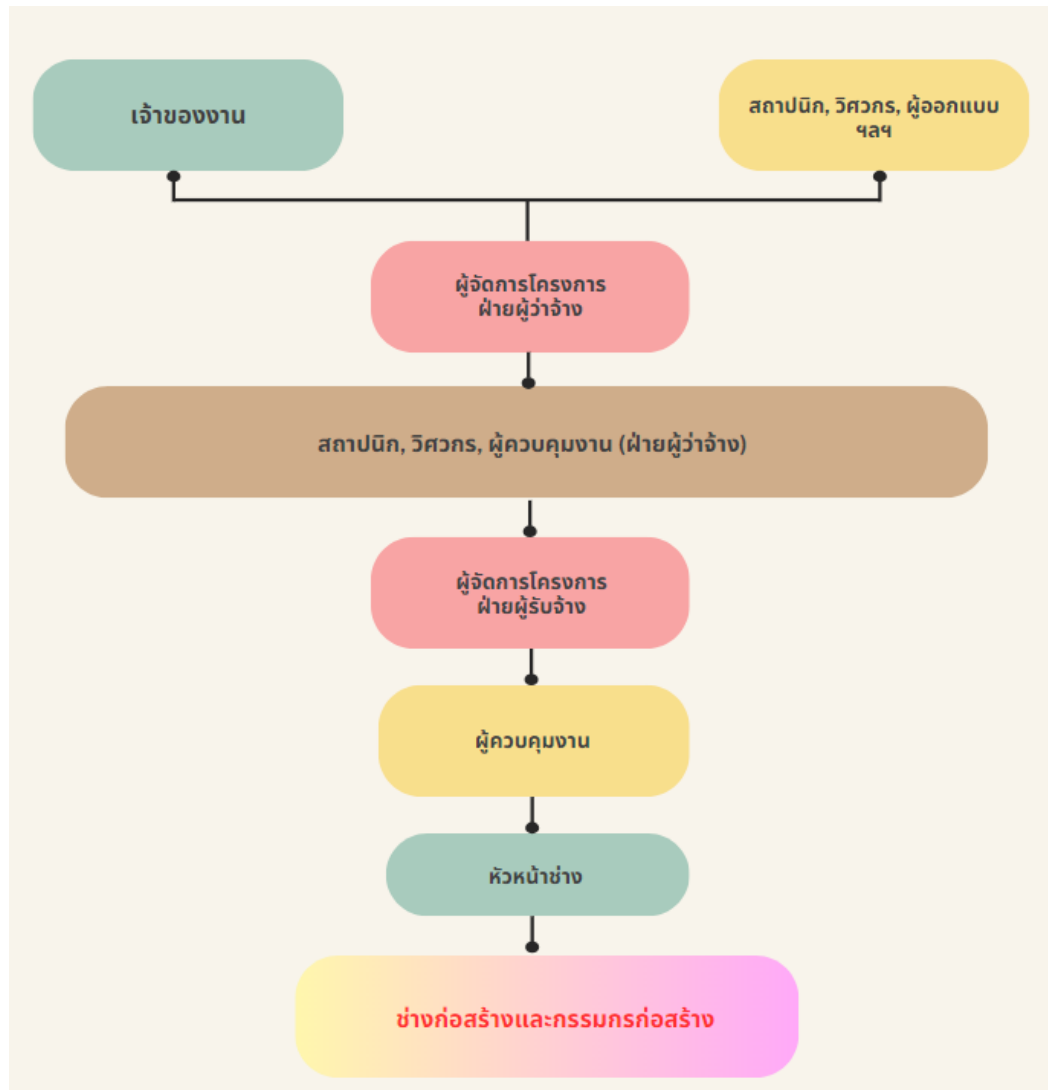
เจ้าของงาน

สถาปนิก, วิศวกร, ผู้ออกแบบ ฯลฯ

ผู้จัดการโครงการ ฝ่ายผู้ว่าจ้าง

สถาปนิก, วิศวกร, ผู้ควบคุมงาน (ฝ่ายผู้ว่าจ้าง)

ผู้จัดการโครงการ ฝ่ายผู้รับจ้าง

ผู้ควบคุมงาน

หัวหน้าช่าง

ช่างก่อสร้างและกรรมกรก่อสร้าง